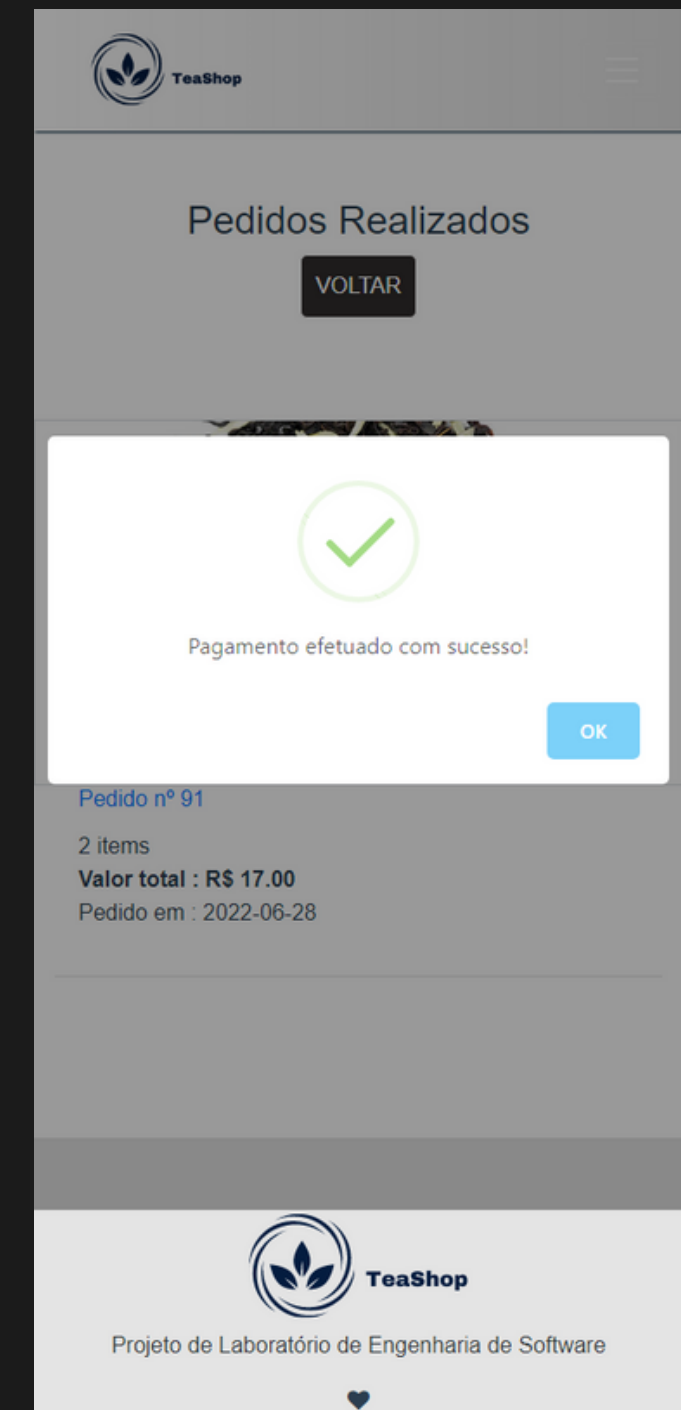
TeaShop

Pedidos Realizados

VOLTAR

Pagamento efetuado com sucesso!

OK

Pedido nº 91

2 items
**Valor total : R$ 17.00**
Pedido em : 2022-06-28

TeaShop

Projeto de Laboratório de Engenharia de Software